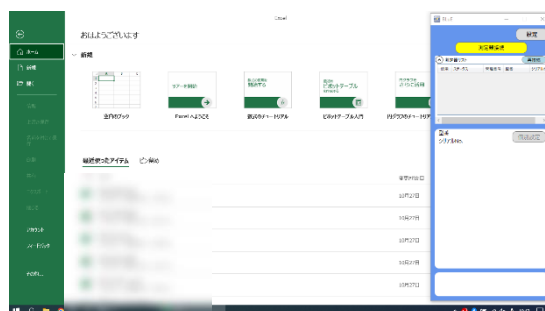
Excel

おはようございます

ホーム
新規
開く

アカウント
フィードバック
オプション

新規

空白のブック
Power へようこそ
数式のチュートリアル
ピボットテーブル入門
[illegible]

最近使ったアイテム　ピン留め

10月27日
10月27日
10月27日
10月27日
10月27日

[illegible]
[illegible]
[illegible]
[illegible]
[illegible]
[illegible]